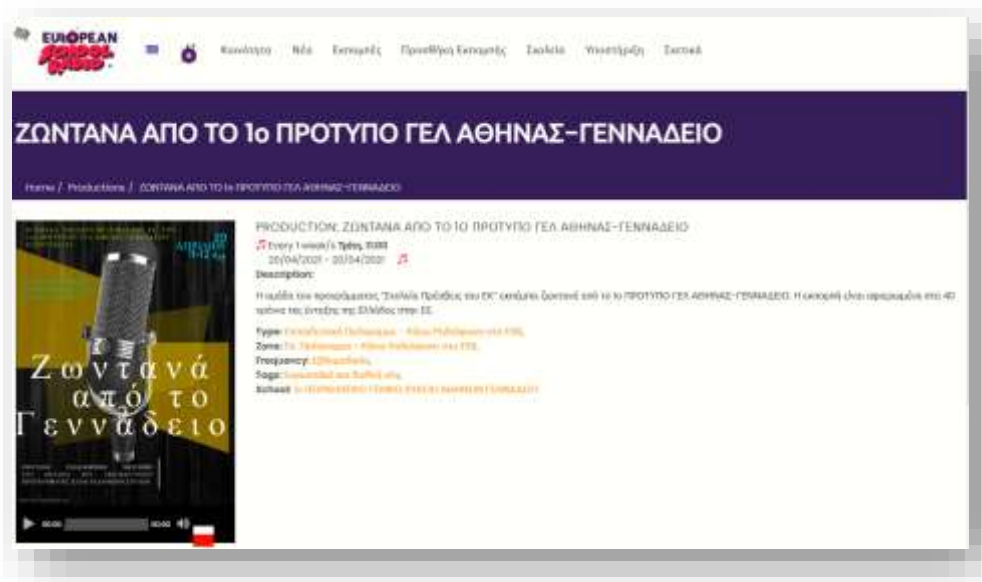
EUROPEAN SCHOOL RADIO

Κοινότητα Νέα Εκπομπές Προσεθήκη Εκπομπής Σχολεία Υποστήριξη Σχετικά

ΖΩΝΤΑΝΑ ΑΠΟ ΤΟ 1ο ΠΡΟΤΥΠΟ ΓΕΛ ΑΘΗΝΑΣ-ΓΕΝΝΑΔΕΙΟ

Home / Productions / ΖΩΝΤΑΝΑ ΑΠΟ ΤΟ 1ο ΠΡΟΤΥΠΟ ΓΕΛ ΑΘΗΝΑΣ-ΓΕΝΝΑΔΕΙΟ

Ζωντανά από το Γεννάδειο

PRODUCTION: ΖΩΝΤΑΝΑ ΑΠΟ ΤΟ 1Ο ΠΡΟΤΥΠΟ ΓΕΛ ΑΘΗΝΑΣ-ΓΕΝΝΑΔΕΙΟ

Every 1 week/s Τρίτη, 11:00
20/04/2021 - 20/04/2021

Description:

Η ομάδα του προγράμματος "Σχολεία Πρέσβεις του ΕΚ" εκπέμπει ζωντανά από το 1ο ΠΡΟΤΥΠΟ ΓΕΛ ΑΘΗΝΑΣ-ΓΕΝΝΑΔΕΙΟ. Η εκπομπή είναι αφιερωμένη στα 40 χρόνια της ένταξης της Ελλάδας στην ΕΕ.

Type: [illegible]
Zone: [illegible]
Frequency: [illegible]
Tags: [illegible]
School: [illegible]

00:00 00:00